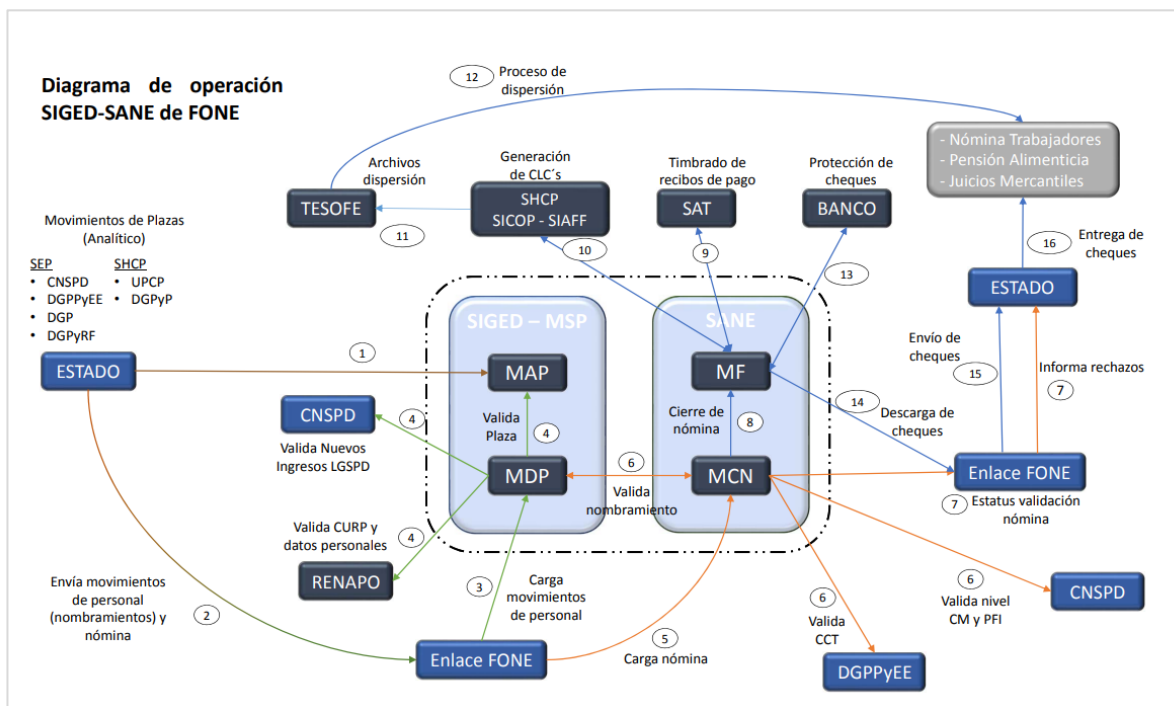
Diagrama de operación SIGED-SANE de FONE

12 Proceso de dispersión

- Nómina Trabajadores
- Pensión Alimenticia
- Juicios Mercantiles

Archivos dispersión

TESOFE

11

Generación de CLC´s

SHCP
SICOP - SIAFF

10

Timbrado de recibos de pago

SAT

9

Protección de cheques

BANCO

13

16 Entrega de cheques

ESTADO

Movimientos de Plazas (Analítico)

SEP
• CNSPD
• DGPPyEE
• DGP
• DGPyRF

SHCP
• UPCP
• DGPyP

ESTADO

1

SIGED – MSP

MAP

Valida Plaza

4

MDP

SANE

MF

Cierre de nómina

8

MCN

6

Valida nombramiento

14

Descarga de cheques

Envío de cheques

15

Informa rechazos

7

Enlace FONE

7 Estatus validación nómina

CNSPD

4

Valida Nuevos Ingresos LGSPD

Valida CURP y datos personales

4

RENAPO

Envía movimientos de personal (nombramientos) y nómina

2

3

Carga movimientos de personal

Enlace FONE

5

Carga nómina

6

Valida CCT

DGPPyEE

6

Valida nivel CM y PFI

CNSPD